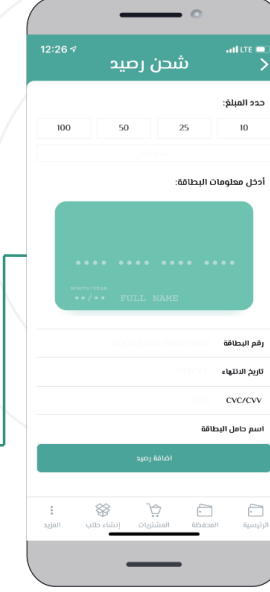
12:26
LTE
شحن رصيد
حدد المبلغ:
100
50
25
10
أدخل معلومات البطاقة:
•••• •••• •••• ••••
MONTH/YEAR
••/•• FULL NAME
رقم البطاقة
تاريخ الانتهاء
CVC/CVV
اسم حامل البطاقة
اضافة رصيد
المزيد
إنشاء طلب
المشتريات
المحفظة
الرئيسية